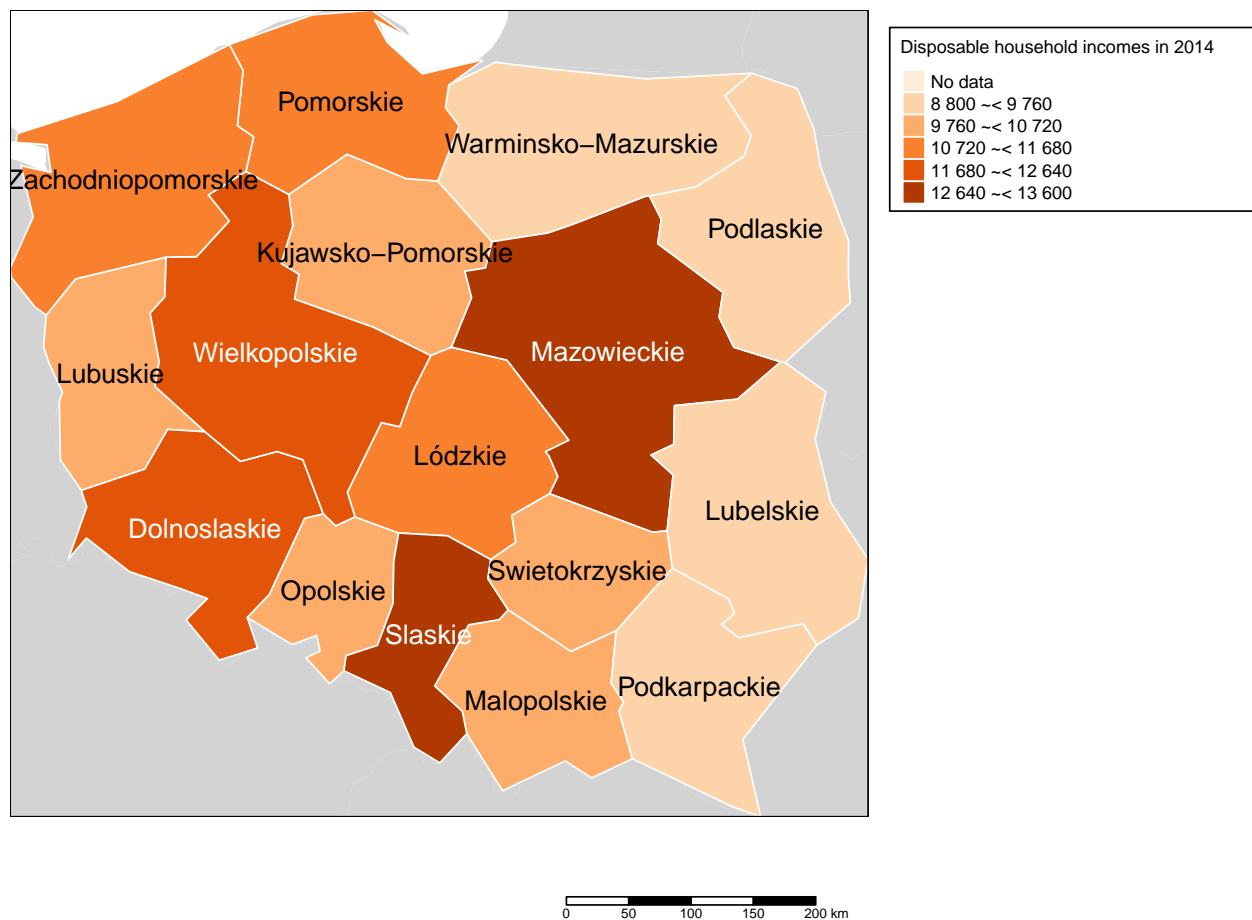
Pomorskie
Warminsko−Mazurskie
Zachodniopomorskie
Podlaskie
Kujawsko−Pomorskie
Mazowieckie
Wielkopolskie
Lubuskie
Lódzkie
Lubelskie
Dolnoslaskie
Swietokrzyskie
Opolskie
Slaskie
Podkarpackie
Malopolskie

Disposable household incomes in 2014
No data
8 800 ~< 9 760
9 760 ~< 10 720
10 720 ~< 11 680
11 680 ~< 12 640
12 640 ~< 13 600

0 50 100 150 200 km